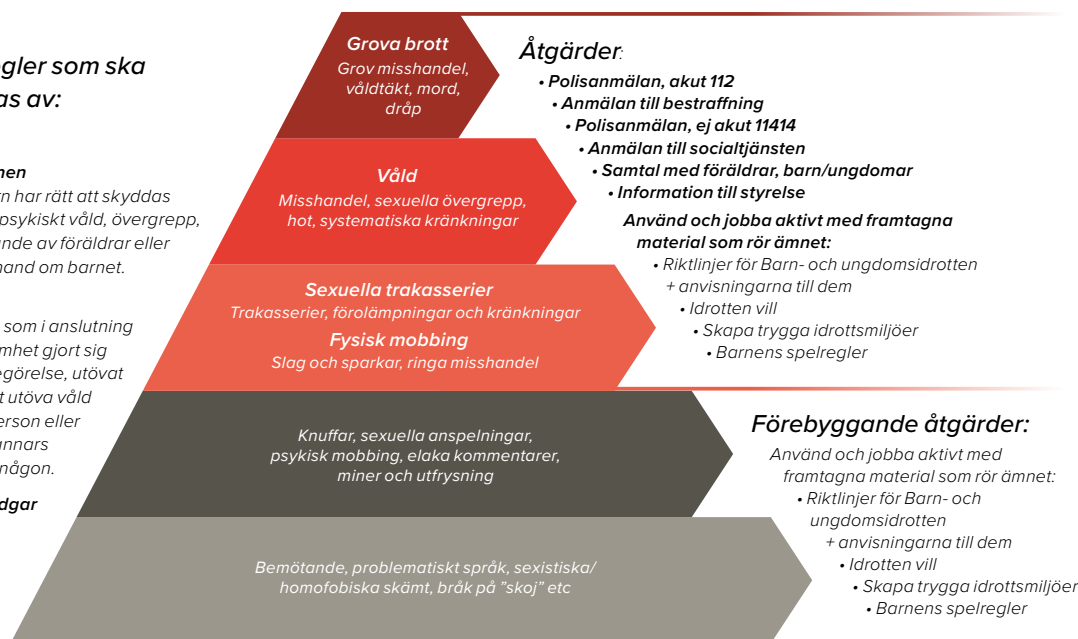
gler som ska
as av:

hen
n har rätt att skyddas
psykiskt våld, övergrepp,
ande av föräldrar eller
hand om barnet.

som i anslutning
mhet gjort sig
egörelse, utövat
t utöva våld
erson eller
unnars
någon.

dgar

Grova brott
Grov misshandel, våldtäkt, mord, dråp

Våld
Misshandel, sexuella övergrepp, hot, systematiska kränkningar

Sexuella trakasserier
Trakasserier, förolämpningar och kränkningar
Fysisk mobbing
Slag och sparkar, ringa misshandel

Knuffar, sexuella anspelningar, psykisk mobbing, elaka kommentarer, miner och utfrysning

Bemötande, problematiskt språk, sexistiska/ homofobiska skämt, bråk på "skoj" etc

Åtgärder:
• Polisanmälan, akut 112
• Anmälan till bestraffning
• Polisanmälan, ej akut 11414
• Anmälan till socialtjänsten
• Samtal med föräldrar, barn/ungdomar
• Information till styrelse
Använd och jobba aktivt med framtagna material som rör ämnet:
• Riktlinjer för Barn- och ungdomsidrotten + anvisningarna till dem
• Idrotten vill
• Skapa trygga idrottsmiljöer
• Barnens spelregler

Förebyggande åtgärder:
Använd och jobba aktivt med framtagna material som rör ämnet:
• Riktlinjer för Barn- och ungdomsidrotten + anvisningarna till dem
• Idrotten vill
• Skapa trygga idrottsmiljöer
• Barnens spelregler